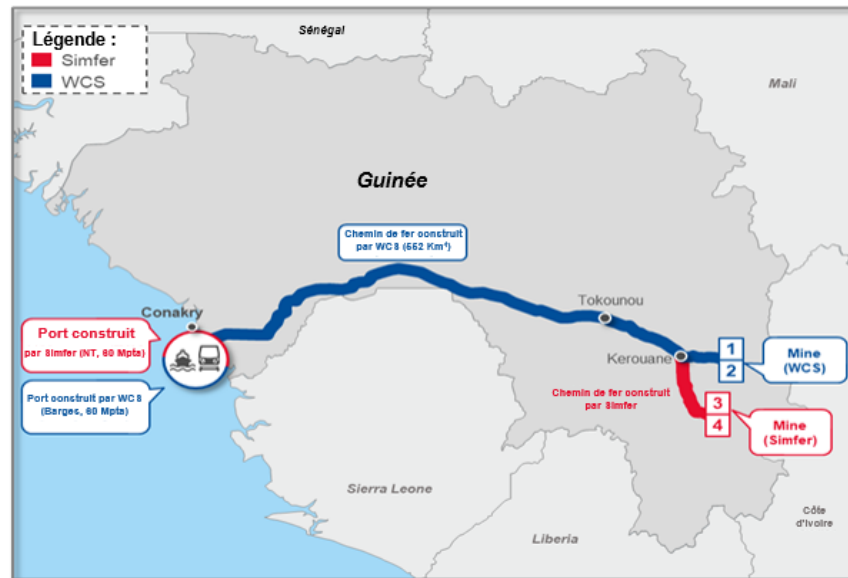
Légende :
Simfer
WCS

Sénégal

Mali

Guinée

Chemin de fer construit par WCS (552 Km¹)

Conakry

Tokounou

Kerouane

Port construit par Simfer (NT, 60 Mpta)

Port construit par WCS (Barges, 60 Mpta)

1
2

Mine (WCS)

Chemin de fer construit par Simfer

3
4

Mine (Simfer)

Sierra Leone

Liberia

Côte d'Ivoire